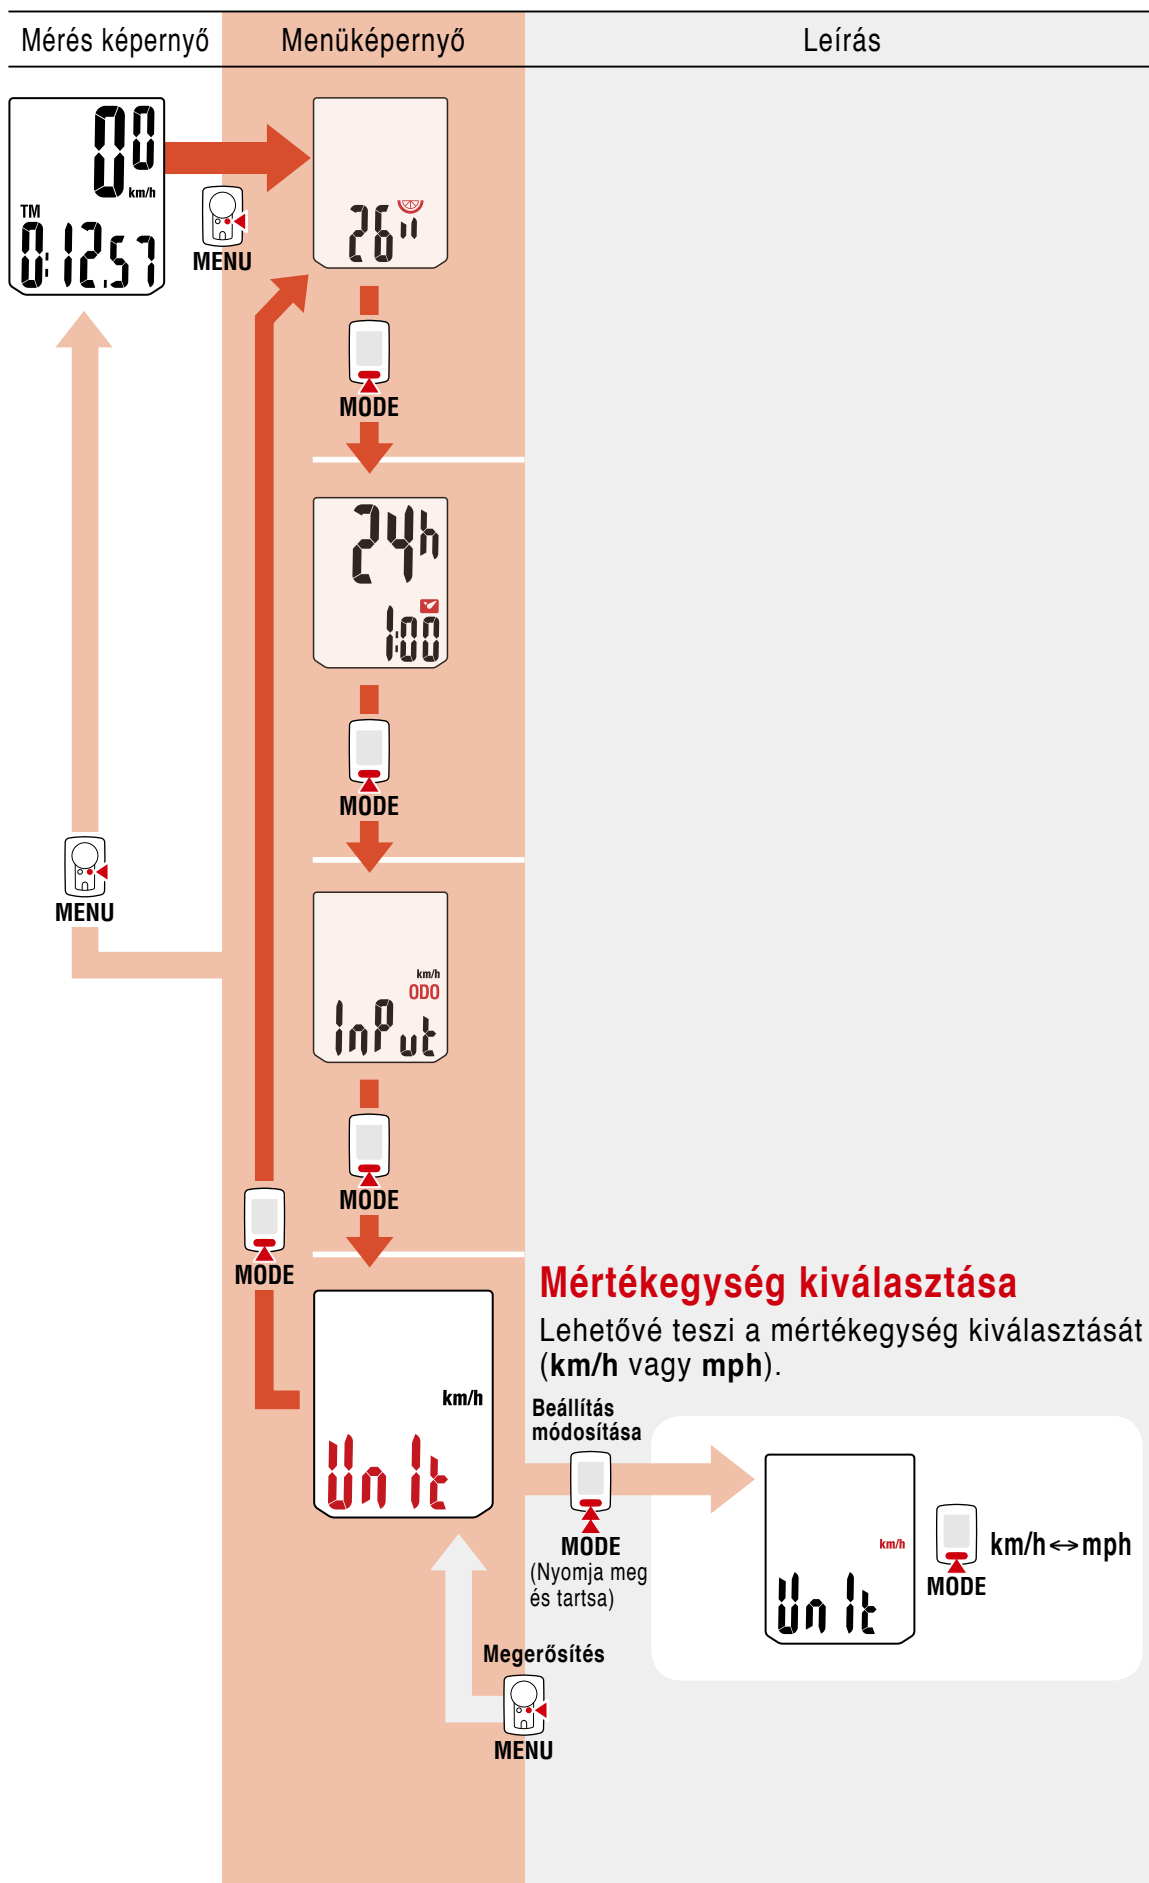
| Mérés képernyő | Menüképernyő | Leírás |
|---|---|---|

00
km/h
TM
0:12:57

MENU

26"

MODE

24h
1:00

MODE

MENU

km/h
ODO
InPut

MODE

MODE

km/h
Unit

Mértékegység kiválasztása

Lehetővé teszi a mértékegység kiválasztását (**km/h** vagy **mph**).

Beállítás módosítása

MODE
(Nyomja meg és tartsa)

km/h
Unit

MODE
km/h↔mph

Megerősítés

MENU